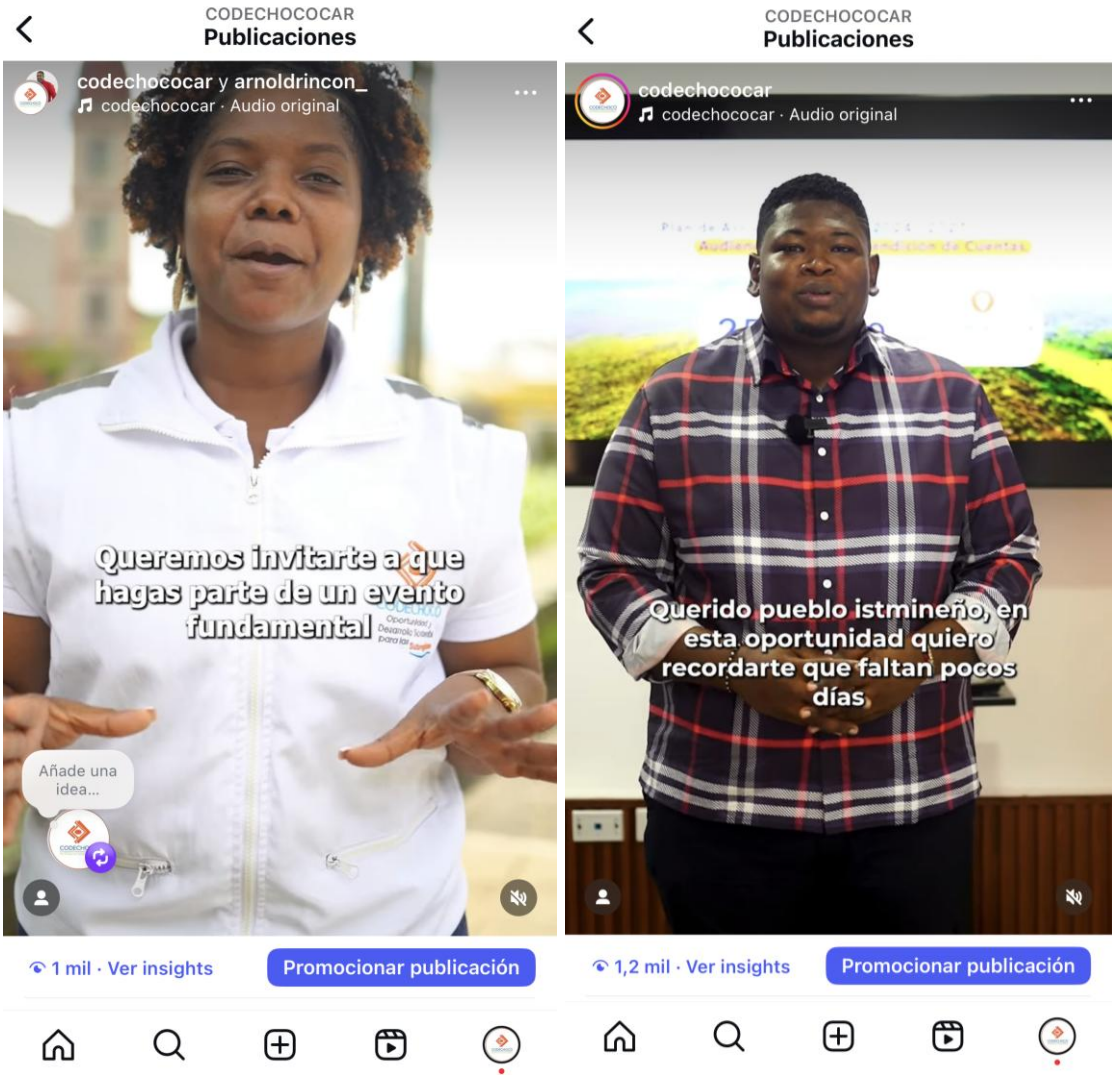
CODECHOCOCAR
Publicaciones

codechococar y arnoldrincon_
codechococar · Audio original

Queremos invitarte a que hagas parte de un evento fundamental

CODECHOCO
Oportunidad y Desarrollo Sostenible para las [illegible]

Añade una idea...

1 mil · Ver insights
Promocionar publicación

CODECHOCOCAR
Publicaciones

codechococar
codechococar · Audio original

Plan de Acción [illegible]
Audiencia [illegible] Rendición de Cuentas

Querido pueblo istmineño, en esta oportunidad quiero recordarte que faltan pocos días

1,2 mil · Ver insights
Promocionar publicación